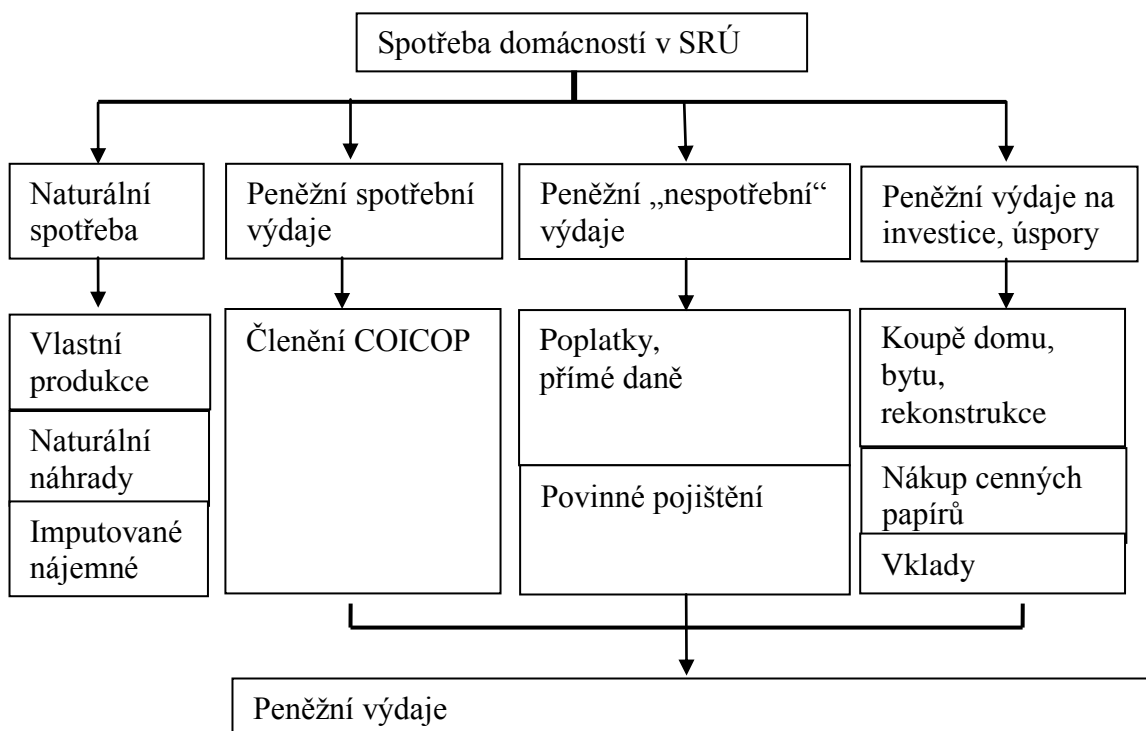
Spotřeba domácností v SRÚ

Naturální spotřeba

Peněžní spotřební výdaje

Peněžní „nespotřební“ výdaje

Peněžní výdaje na investice, úspory

Vlastní produkce

Naturální náhrady

Imputované nájemné

Členění COICOP

Poplatky, přímé daně

Povinné pojištění

Koupě domu, bytu, rekonstrukce

Nákup cenných papírů

Vklady

Peněžní výdaje